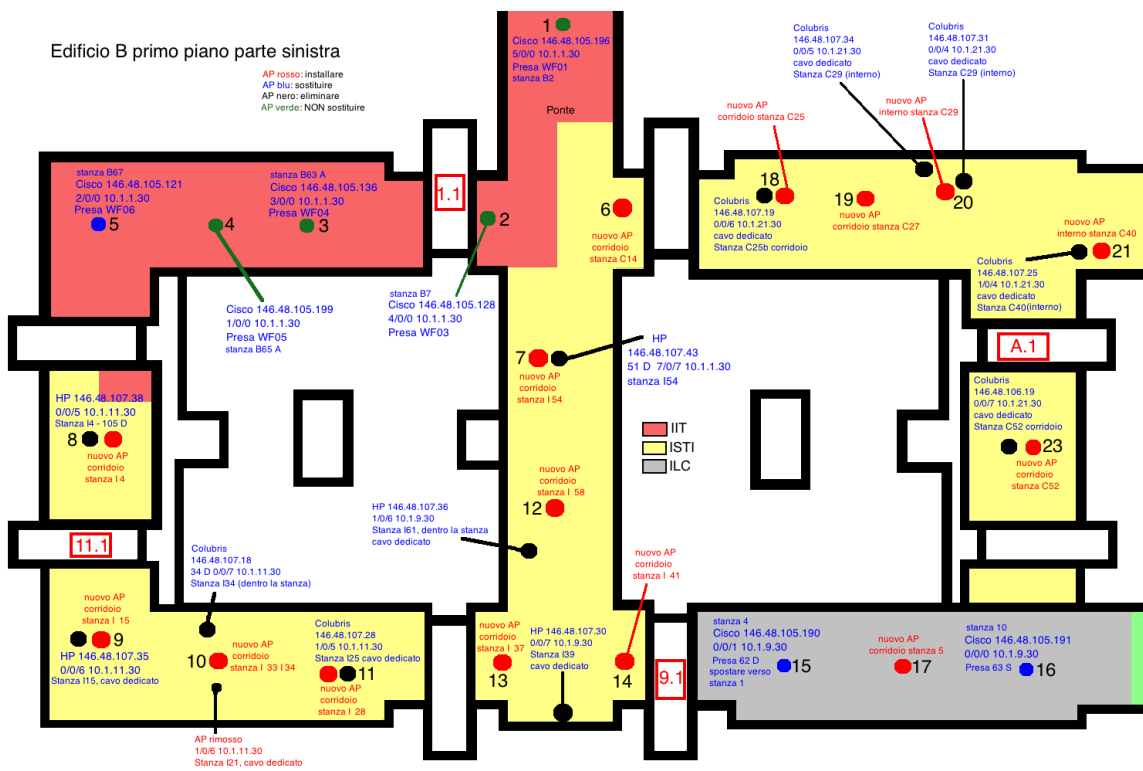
Edificio B primo piano parte sinistra

AP rosso: installare
AP blu: sostituire
AP nero: eliminare
AP verde: NON sostituire

1
Cisco 146.48.105.196
5/0/0 10.1.1.30
Presa WF01
stanza B2

Ponte

stanza B67
Cisco 146.48.105.121
2/0/0 10.1.1.30
Presa WF06
5

stanza B63 A
Cisco 146.48.105.136
3/0/0 10.1.1.30
Presa WF04
3

4

1.1

2

6
nuovo AP
corridoio
stanza C14

Cisco 146.48.105.199
1/0/0 10.1.1.30
Presa WF05
stanza B65 A

stanza B7
Cisco 146.48.105.128
4/0/0 10.1.1.30
Presa WF03

Colubris
146.48.107.34
0/0/5 10.1.21.30
cavo dedicato
Stanza C29 (interno)

Colubris
146.48.107.31
0/0/4 10.1.21.30
cavo dedicato
Stanza C29 (interno)

nuovo AP
corridoio stanza C25

nuovo AP
interno stanza C29

18
Colubris
146.48.107.19
0/0/6 10.1.21.30
cavo dedicato
Stanza C25b corridoio

19
nuovo AP
corridoio stanza C27

20

nuovo AP
interno stanza C40

21
Colubris
146.48.107.25
1/0/4 10.1.21.30
cavo dedicato
Stanza C40(interno)

A.1

7
nuovo AP
corridoio
stanza I 54

HP
146.48.107.43
51 D 7/0/7 10.1.1.30
stanza I54

HP 146.48.107.38
0/0/5 10.1.11.30
Stanza I4 - 105 D
8
nuovo AP
corridoio
stanza I 4

IIT
ISTI
ILC

Colubris
146.48.106.19
0/0/7 10.1.21.30
cavo dedicato
Stanza C52 corridoio
23
nuovo AP
corridoio
stanza C52

nuovo AP
corridoio
stanza I 58
12

HP 146.48.107.36
1/0/6 10.1.9.30
Stanza I61, dentro la stanza
cavo dedicato

11.1

Colubris
146.48.107.18
34 D 0/0/7 10.1.11.30
Stanza I34 (dentro la stanza)

nuovo AP
corridoio
stanza I 41

nuovo AP
corridoio
stanza I 15
9
HP 146.48.107.35
0/0/6 10.1.11.30
Stanza I15, cavo dedicato

10
nuovo AP
corridoio
stanza I 33 I34

Colubris
146.48.107.28
1/0/5 10.1.11.30
Stanza I25 cavo dedicato
11
nuovo AP
corridoio
stanza I 28

nuovo AP
corridoio
stanza I 37
13

HP 146.48.107.30
0/0/7 10.1.9.30
Stanza I39
cavo dedicato

14

9.1

stanza 4
Cisco 146.48.105.190
0/0/1 10.1.9.30
Presa 62 D
spostare verso
stanza 1
15

nuovo AP
corridoio stanza 5
17

stanza 10
Cisco 146.48.105.191
0/0/0 10.1.9.30
Presa 63 S
16

AP rimosso
1/0/6 10.1.11.30
Stanza I21, cavo dedicato